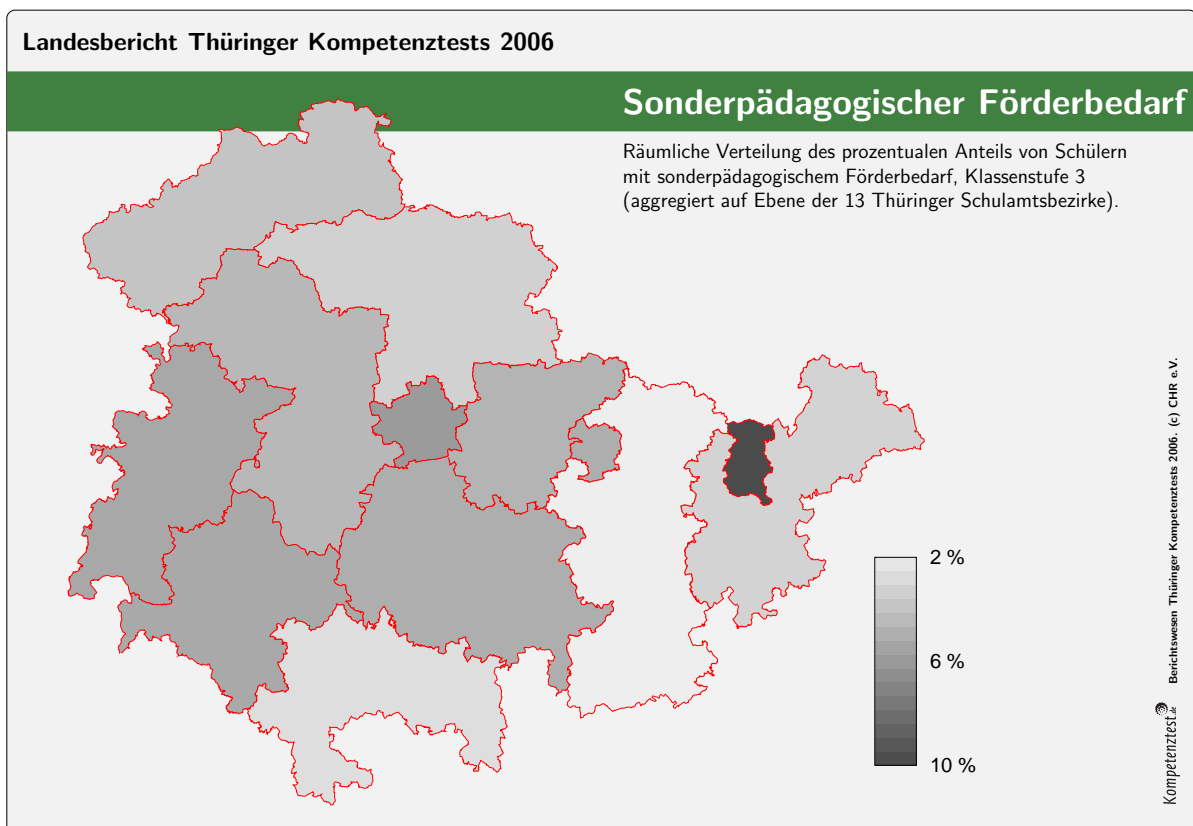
Landesbericht Thüringer Kompetenztests 2006

Sonderpädagogischer Förderbedarf

Räumliche Verteilung des prozentualen Anteils von Schülern mit sonderpädagogischem Förderbedarf, Klassenstufe 3 (aggregiert auf Ebene der 13 Thüringer Schulamtsbezirke).

2 %

6 %

10 %

Berichtswesen Thüringer Kompetenztests 2006. (c) CHR e.V.

Kompetenztest.de